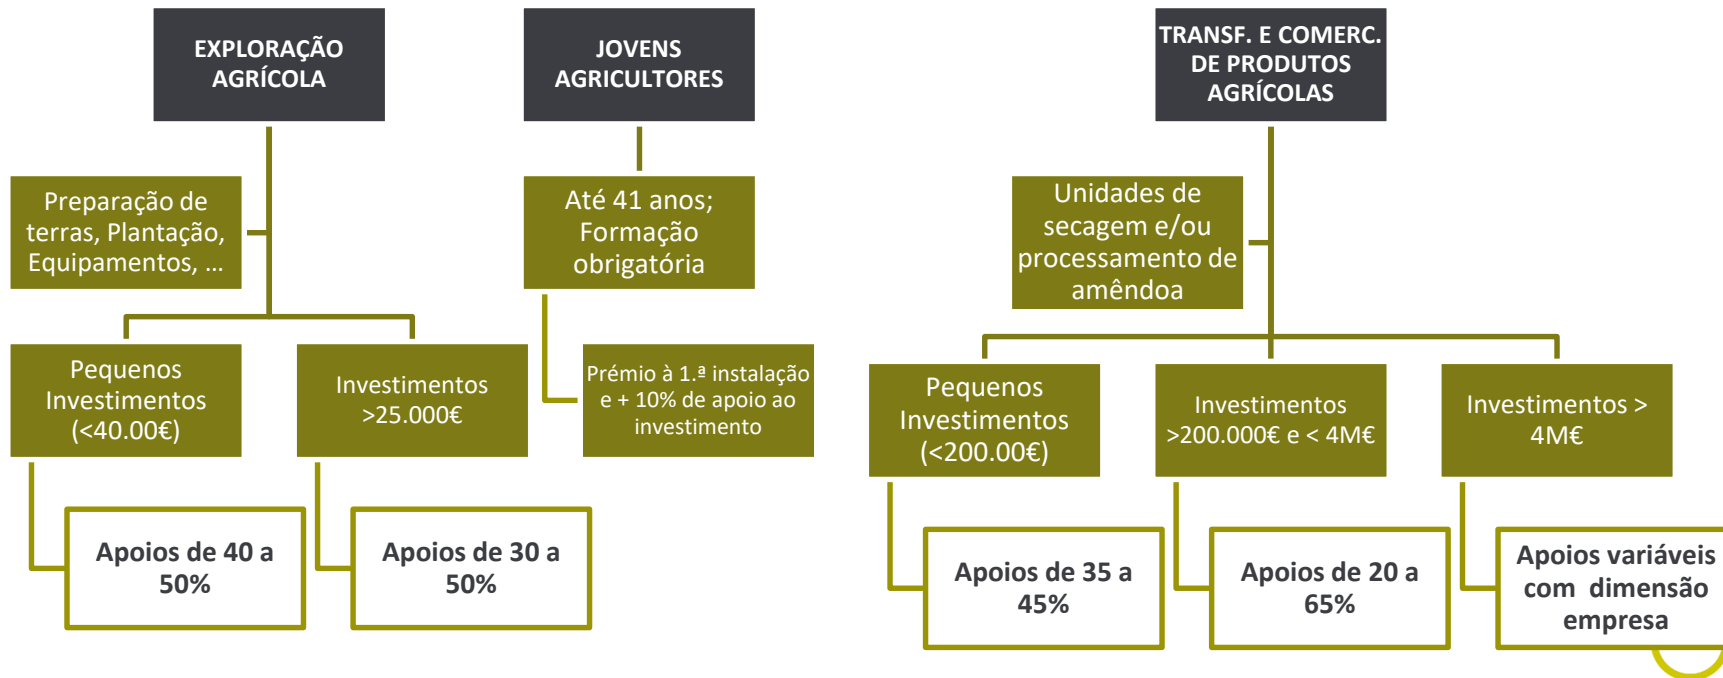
EXPLORAÇÃO AGRÍCOLA

Preparação de terras, Plantação, Equipamentos, ...

Pequenos Investimentos (<40.00€)

Apoios de 40 a 50%

Investimentos >25.000€

Apoios de 30 a 50%

JOVENS AGRICULTORES

Até 41 anos; Formação obrigatória

Prémio à 1.ª instalação e + 10% de apoio ao investimento

TRANSF. E COMERC. DE PRODUTOS AGRÍCOLAS

Unidades de secagem e/ou processamento de amêndoa

Pequenos Investimentos (<200.00€)

Apoios de 35 a 45%

Investimentos >200.000€ e < 4M€

Apoios de 20 a 65%

Investimentos > 4M€

Apoios variáveis com dimensão empresa